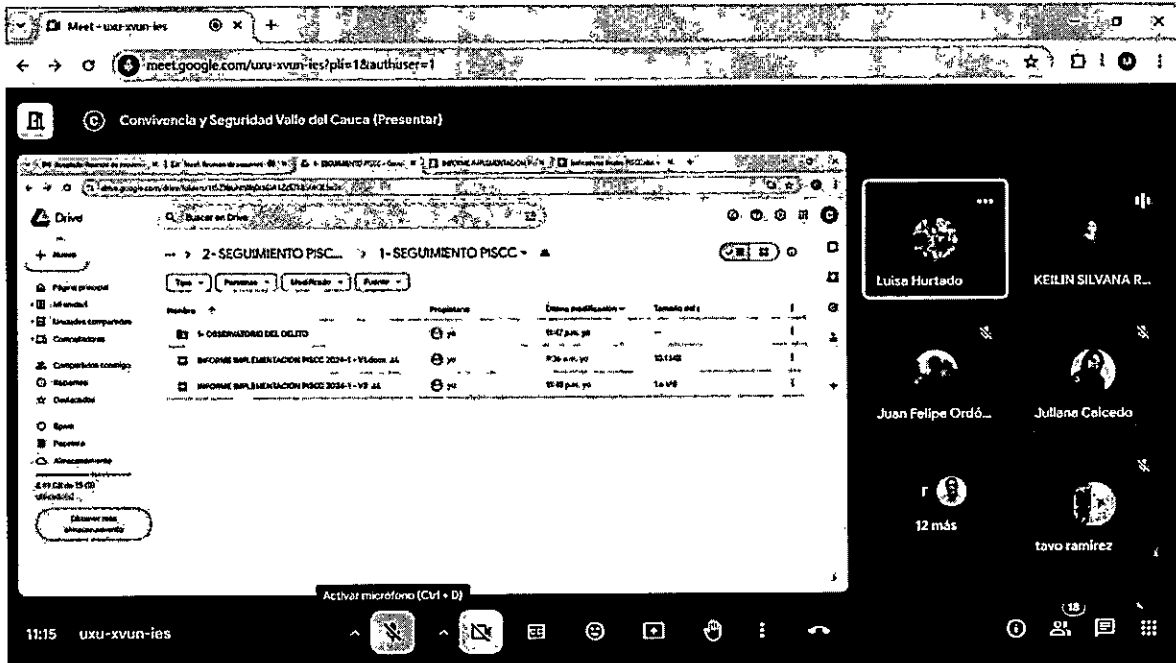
Meet - uxu-xvun-ies

meet.google.com/uxu-xvun-ies?pli=1&authuser=1

C Convivencia y Seguridad Valle del Cauca (Presentar)

Drive

Buscar en Drive

Nuevo

Página principal
Mi unidad
Unidades compartidas
Computadoras
Compartidos conmigo
Recientes
Destacados
Spam
Papelera
Almacenamiento

Obtener más almacenamiento

→ 2- SEGUIMIENTO PISCC... > 1- SEGUIMIENTO PISCC ▾

Tipo ▾ Personas ▾ Modificado ▾ Fuente ▾

| Nombre ↑ | Propietario | Última modificación ▾ | Tamaño del a |
|---|---|---|---|
| 1- OBSERVATORIO DEL DELITO | yo | 11:47 p.m. yo | — |
| INFORME IMPLEMENTACION PISCC 2024-1 - V1.docx | yo | 9:36 a.m. yo | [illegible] |
| INFORME IMPLEMENTACION PISCC 2024-1 - V3 | yo | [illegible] p.m. yo | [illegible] |

Luisa Hurtado

KEILIN SILVANA R...

Juan Felipe Ordó...

Juliana Caicedo

12 más

tavo ramírez

Activar micrófono (Ctrl + D)

11:15 uxu-xvun-ies

18